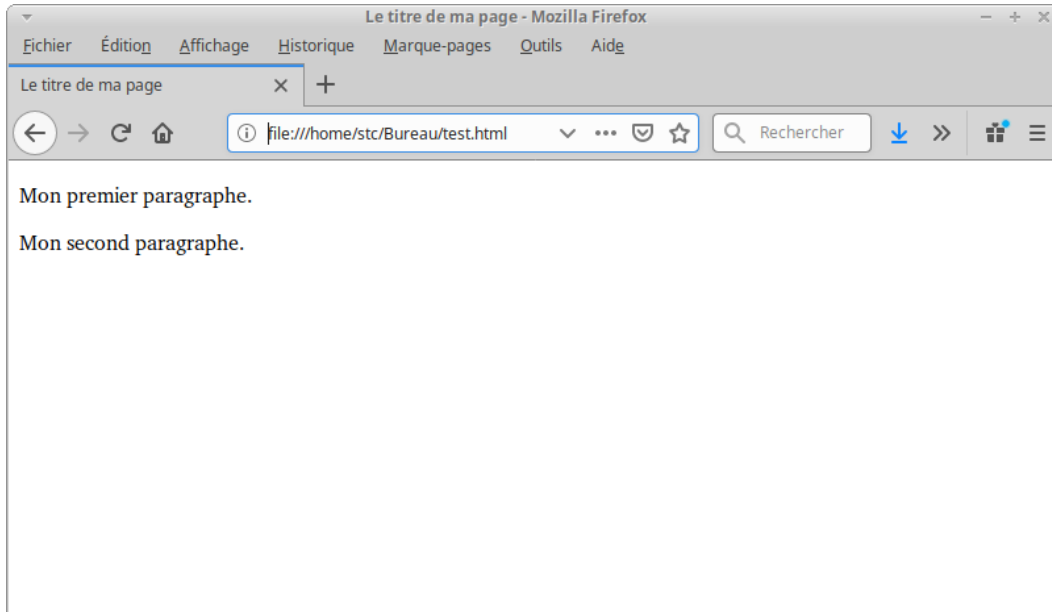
Le titre de ma page - Mozilla Firefox

Fichier Édition Affichage Historique Marque-pages Outils Aide

Le titre de ma page ×

file:///home/stc/Bureau/test.html

Rechercher

Mon premier paragraphe.

Mon second paragraphe.